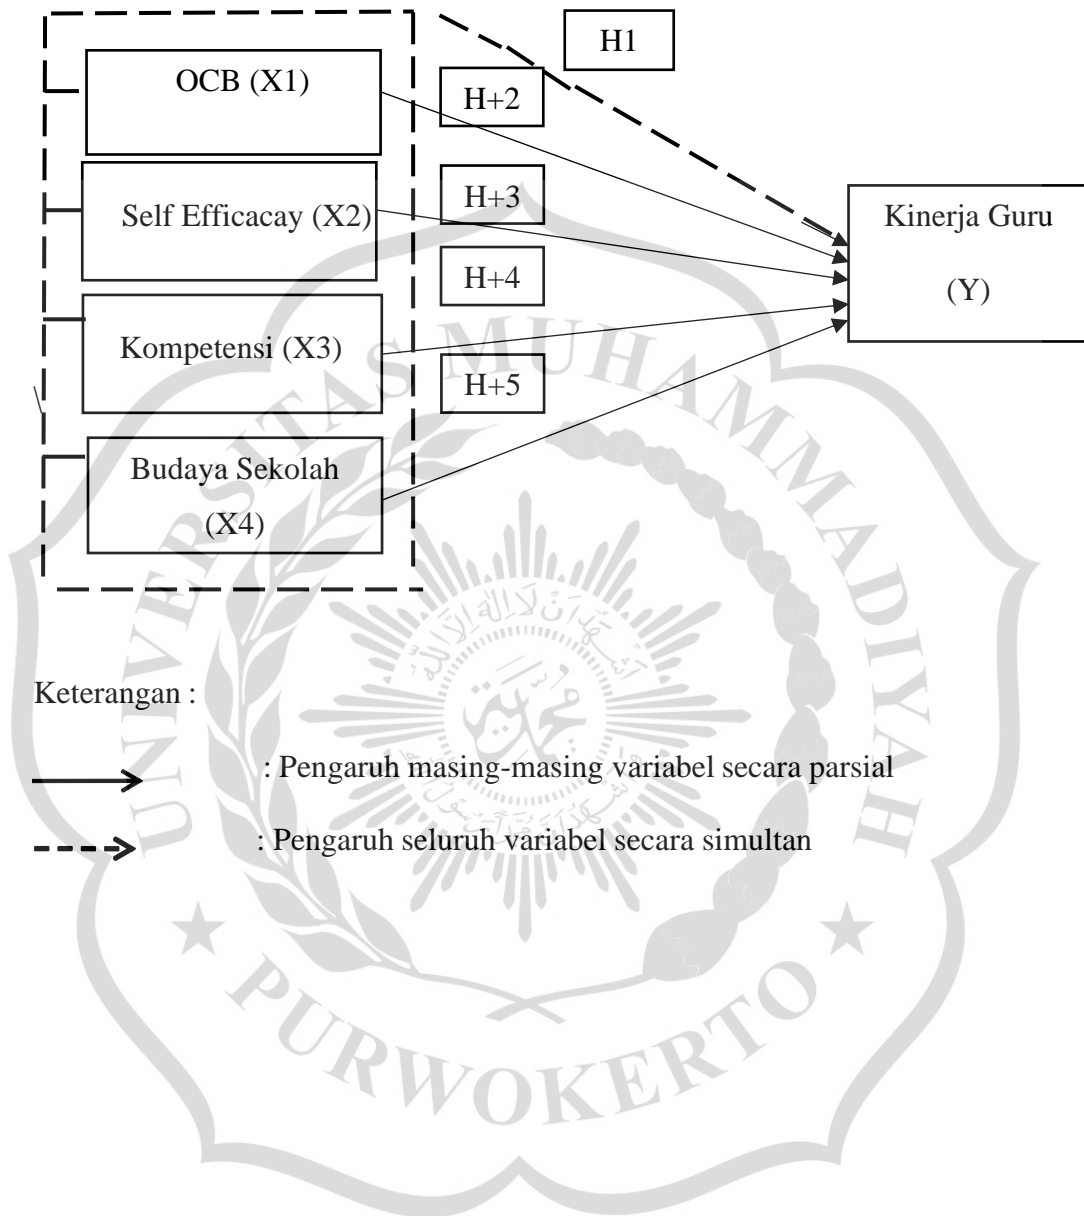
H1

OCB (X1)

H+2

Self Efficacay (X2)

H+3

Kinerja Guru

(Y)

H+4

Kompetensi (X3)

H+5

Budaya Sekolah

(X4)

Keterangan :

: Pengaruh masing-masing variabel secara parsial

: Pengaruh seluruh variabel secara simultan

UNIVERSITAS MUHAMMADIYAH

PURWOKERTO